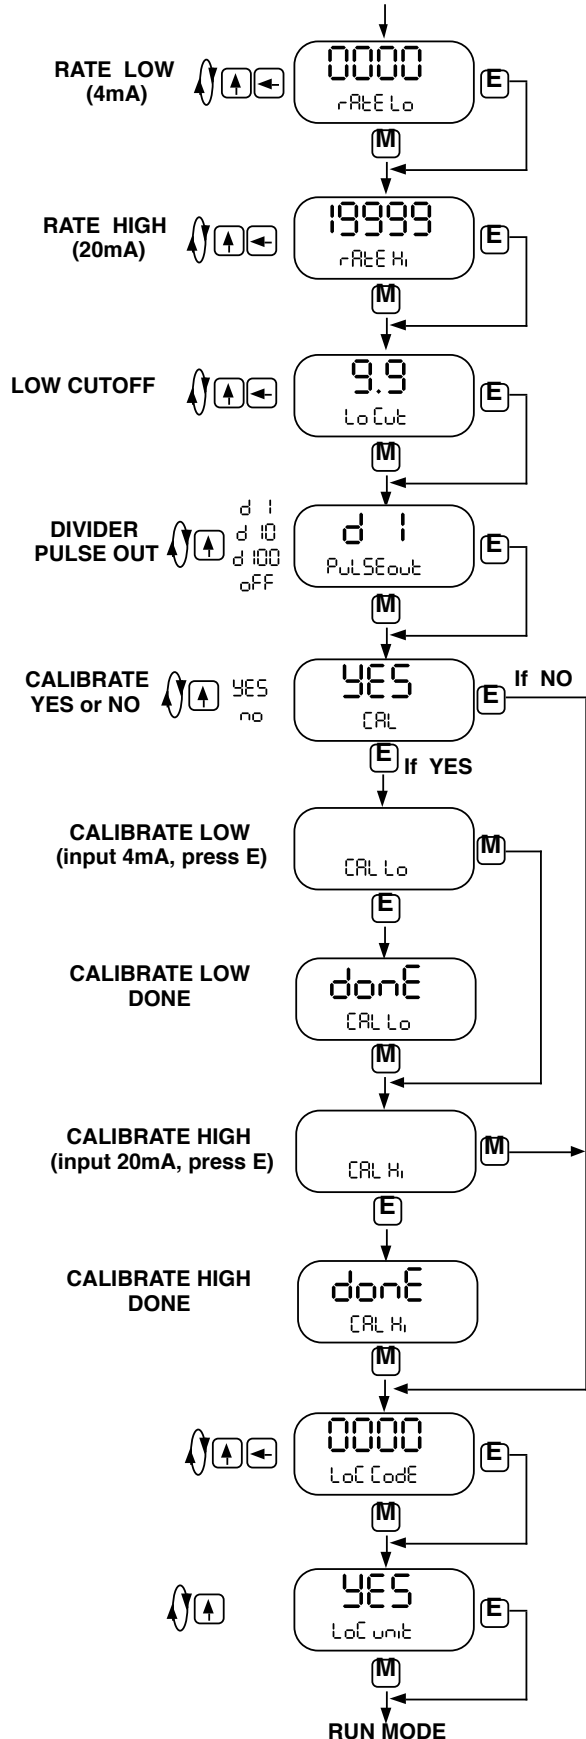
RATE LOW (4mA)

0000
rAtE Lo

E

M

RATE HIGH (20mA)

19999
rAtE Hi

E

M

LOW CUTOFF

9.9
Lo Cut

E

M

DIVIDER PULSE OUT

d 1
d 10
d 100
oFF

d 1
PuLSEout

E

M

CALIBRATE YES or NO

YES
no

YES
CAL

E

If NO

E

If YES

CALIBRATE LOW (input 4mA, press E)

CAL Lo

M

E

CALIBRATE LOW DONE

donE
CAL Lo

M

CALIBRATE HIGH (input 20mA, press E)

CAL Hi

M

E

CALIBRATE HIGH DONE

donE
CAL Hi

M

0000
LoC CodE

E

M

YES
LoC unit

E

M

RUN MODE